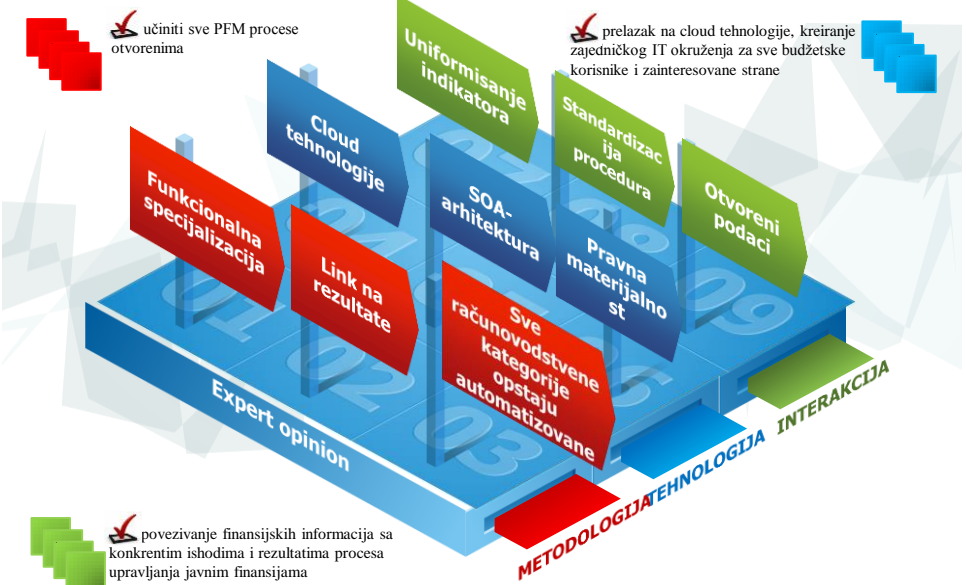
učiniti sve PFM procese otvorenima

prelazak na cloud tehnologije, kreiranje zajedničkog IT okruženja za sve budžetske korisnike i zainteresovane strane

Uniformisanje indikatora

Cloud tehnologije

Standardizacija procedura

Funkcionalna specijalizacija

SOA-arhitektura

Otvoreni podaci

Link na rezultate

Pravna materijalnost

Sve računovodstvene kategorije opstaju automatizovane

01 02 03 04 05 06 07 08 09

Expert opinion

INTERAKCIJA

TEHNOLOGIJA

METODOLOGIJA

povezivanje finansijskih informacija sa konkrentim ishodima i rezultatima procesa upravljanja javnim finansijama